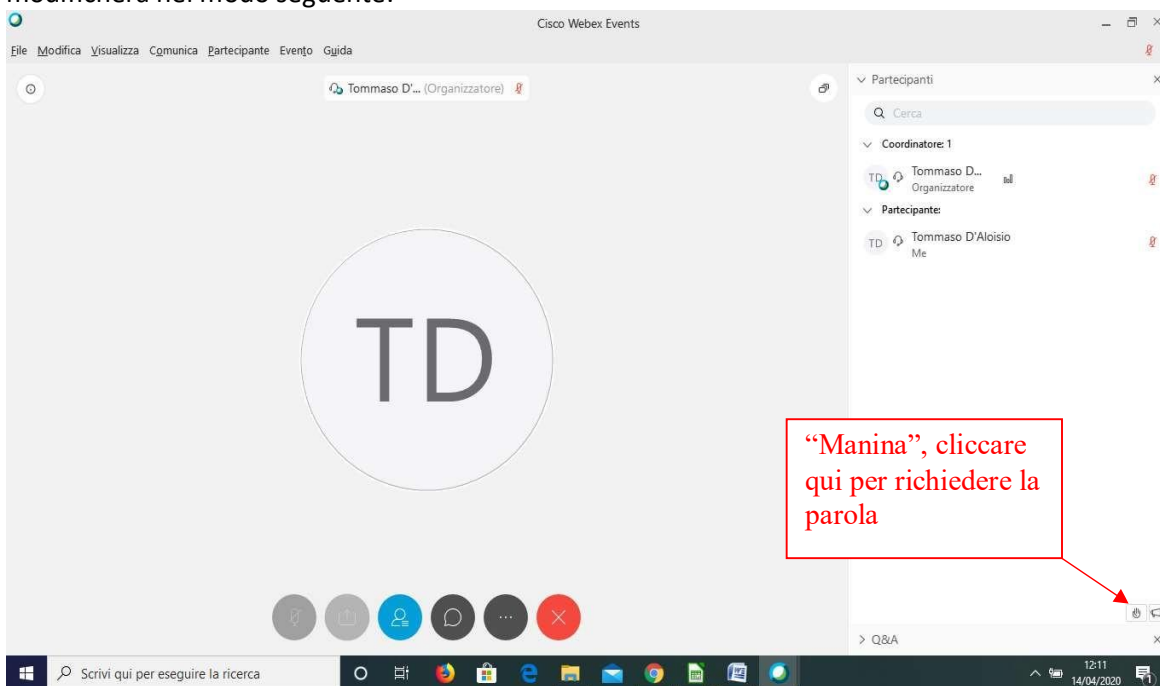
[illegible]

Cisco Webex Events

File Modifica Visualizza Comunica Partecipante Evento Guida

Tommaso D'... (Organizzatore)

Partecipanti

Cerca

Coordinatore: 1

TD Tommaso D... Organizzatore

Partecipante:

TD Tommaso D'Aloisio Me

TD

"Manina", cliccare qui per richiedere la parola

> Q&A

Scrivi qui per eseguire la ricerca

12:11 14/04/2020